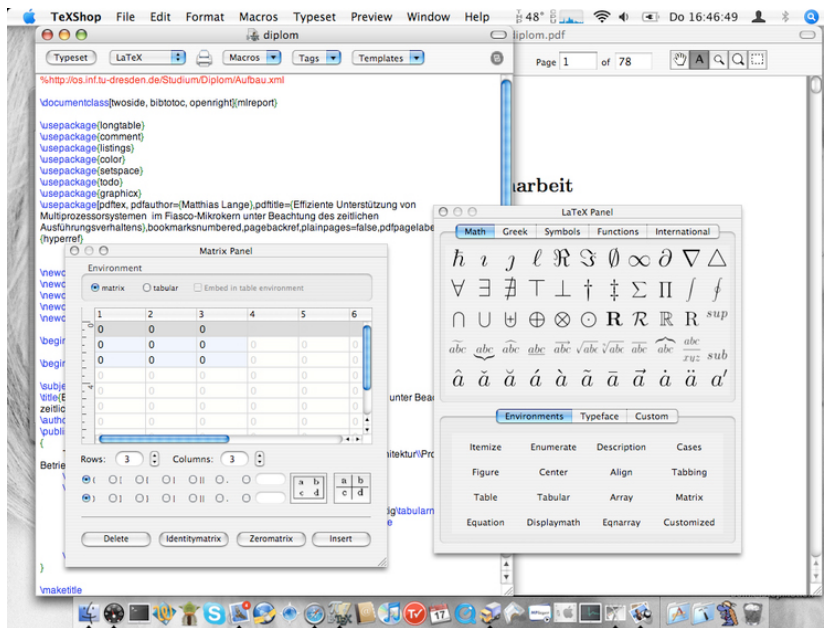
TeXShop File Edit Format Macros Typeset Preview Window Help 48° Do 16:46:49

diplom

Typeset LaTeX Macros Tags Templates

%http://os.inf.tu-dresden.de/Studium/Diplom/Aufbau.xml

\documentclass[twoside, bibtotoc, openright]{mlreport}

\usepackage{longtable}
\usepackage{comment}
\usepackage{listings}
\usepackage{color}
\usepackage{setspace}
\usepackage{todo}
\usepackage{graphicx}
\usepackage[pdftex, pdfauthor={Matthias Lange},pdftitle={Effiziente Unterstützung von Multiprozessorsystemen im Fiasco-Mikrokern unter Beachtung des zeitlichen Ausführungsverhaltens},bookmarksnumbered,pagebackref,plainpages=false,pdfpagelabe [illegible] {hyperref}

\newc
\newc
\newc
\newc
\newc

\begi

\begi

\subje
\title{E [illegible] unter Bea
zeitlic
\autho
\publi
{ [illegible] itektur\Pro

Betrie

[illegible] dig\tabularn

}

\maketitle

diplom.pdf

Page 1 of 78

arbeit

Matrix Panel

Environment

matrix tabular Embed in table environment

| | 1 | 2 | 3 | 4 | 5 | 6 |
|---|---|---|---|---|---|---|
| 0 | 0 | 0 | 0 | | | |
| 1 | 0 | 0 | 0 | | | |
| 2 | 0 | 0 | 0 | | | |
| 3 | | | | | | |
| 4 | | | | | | |
| 5 | | | | | | |
| 6 | | | | | | |
| 7 | | | | | | |

Rows: 3 Columns: 3

a b c d

a b c d

Delete Identitymatrix Zeromatrix Insert

LaTeX Panel

Math Greek Symbols Functions International

$\hbar$ $\imath$ $\jmath$ $\ell$ $\Re$ $\Im$ $\emptyset$ $\infty$ $\partial$ $\nabla$ $\triangle$
$\forall$ $\exists$ $\nexists$ $\top$ $\bot$ $\dagger$ $\ddagger$ $\Sigma$ $\Pi$ $\int$ $\oint$
$\cap$ $\cup$ $\uplus$ $\oplus$ $\otimes$ $\odot$ $\mathbf{R}$ $\mathcal{R}$ $\mathbb{R}$ $\mathrm{R}$ $^{sup}$
$\overline{abc}$ $\underbrace{abc}$ $\widehat{abc}$ $\underline{abc}$ $\overrightarrow{abc}$ $\sqrt{abc}$ $\sqrt[n]{abc}$ $\widetilde{abc}$ $\overbrace{abc}$ $\frac{abc}{xyz}$ $_{sub}$
$\hat{a}$ $\breve{a}$ $\check{a}$ $\acute{a}$ $\grave{a}$ $\tilde{a}$ $\bar{a}$ $\bar{a}$ $\vec{a}$ $\dot{a}$ $\ddot{a}$ $a'$

Environments Typeface Custom

Itemize Enumerate Description Cases
Figure Center Align Tabbing
Table Tabular Array Matrix
Equation Displaymath Eqnarray Customized